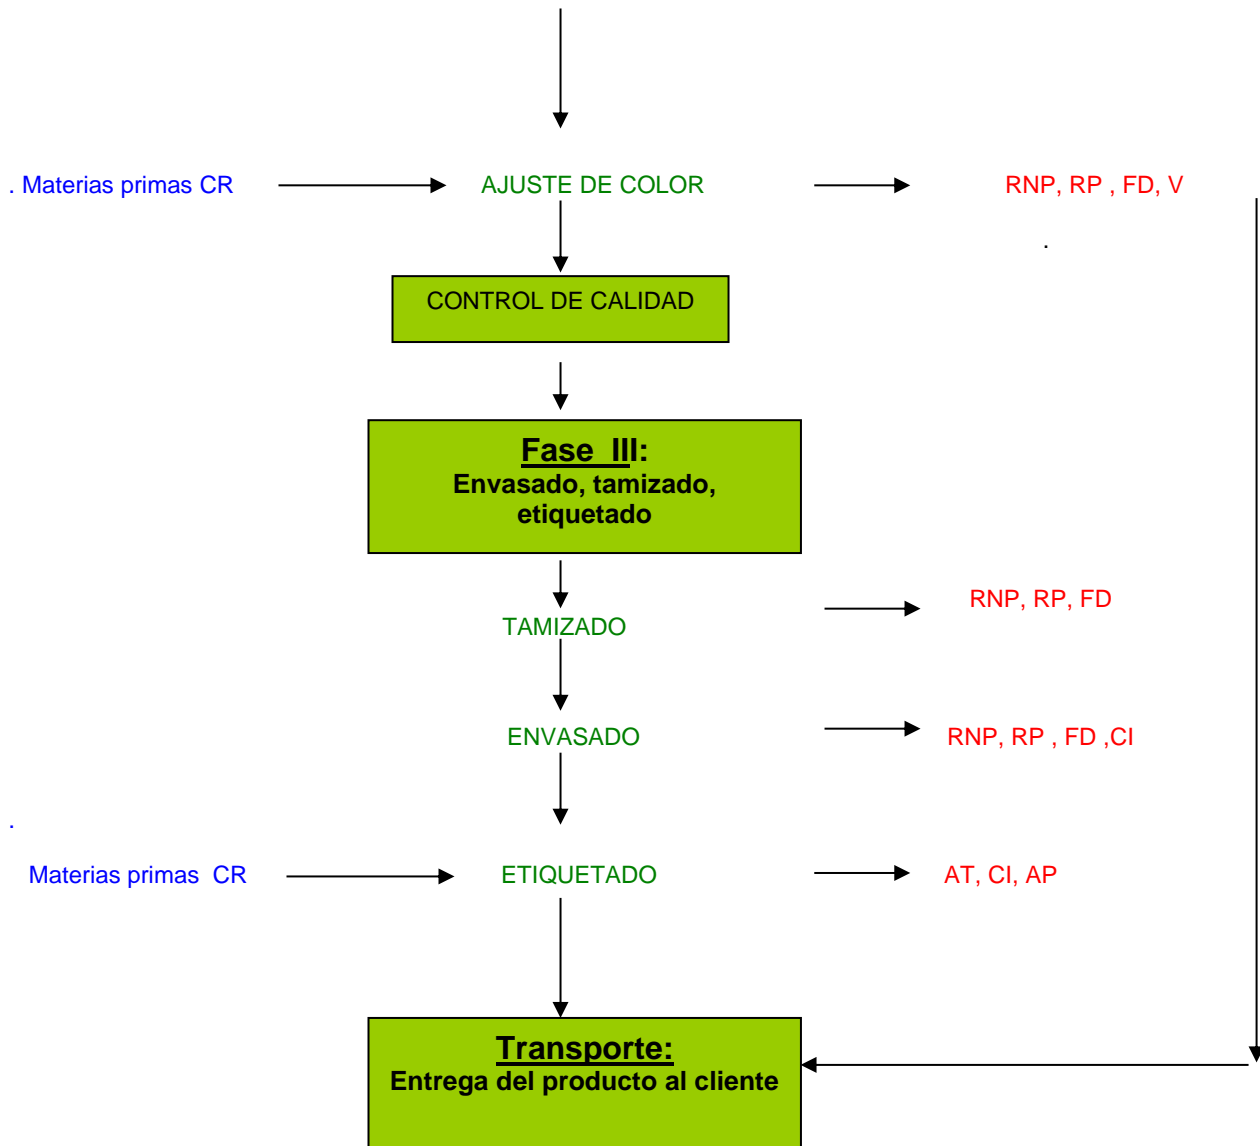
. Materias primas CR

AJUSTE DE COLOR

RNP, RP , FD, V

.

CONTROL DE CALIDAD

Fase III:
Envasado, tamizado, etiquetado

TAMIZADO

RNP, RP, FD

ENVASADO

RNP, RP , FD ,CI

.

Materias primas CR

ETIQUETADO

AT, CI, AP

Transporte:
Entrega del producto al cliente